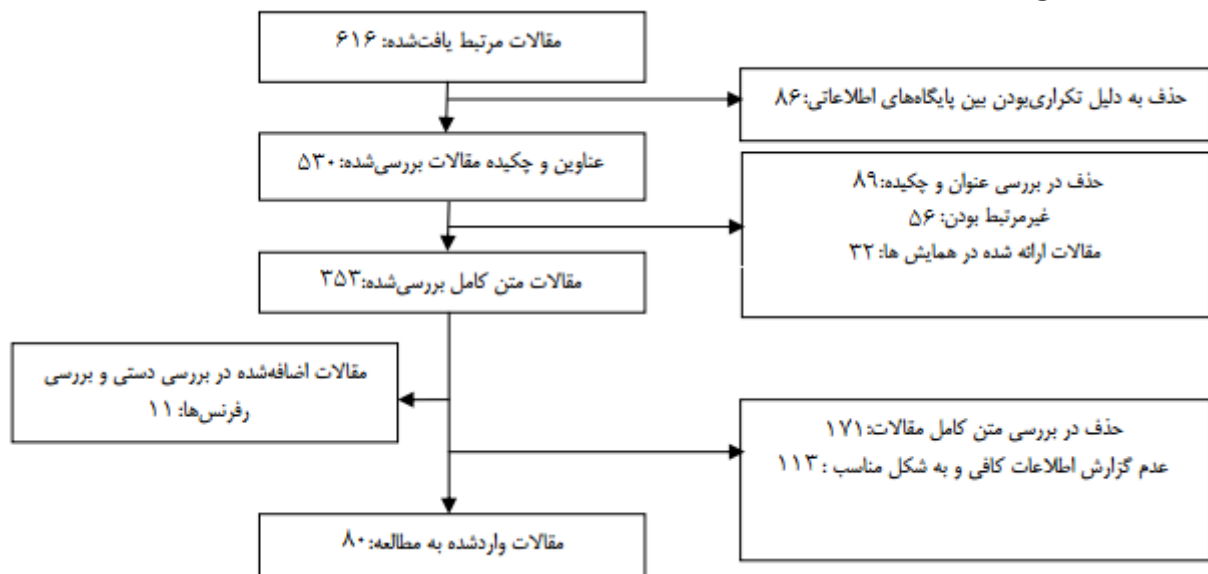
مقالات مرتبط یافت‌شده: ۶۱۶

حذف به دلیل تکراری‌بودن بین پایگاه‌های اطلاعاتی:۸۶

عناوین و چکیده مقالات بررسی‌شده: ۵۳۰

حذف در بررسی عنوان و چکیده:۸۹
غیرمرتبط بودن: ۵۶
مقالات ارائه شده در همایش ها: ۳۲

مقالات متن کامل بررسی‌شده:۳۵۳

مقالات اضافه‌شده در بررسی دستی و بررسی رفرنس‌ها: ۱۱

حذف در بررسی متن کامل مقالات:۱۷۱
عدم گزارش اطلاعات کافی و به شکل مناسب : ۱۱۳

مقالات واردشده به مطالعه:۸۰